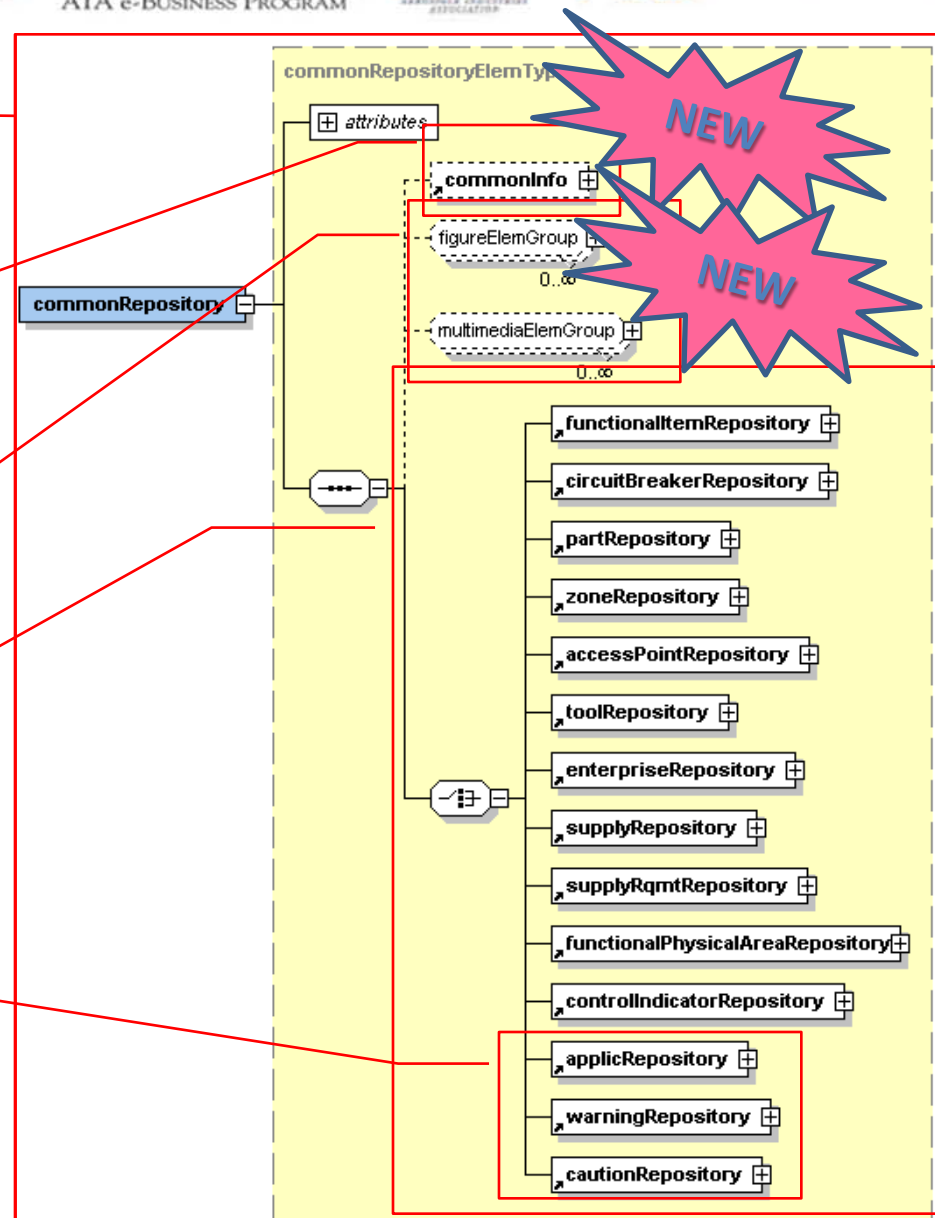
ATA e-BUSINESS PROGRAM

commonRepositoryElemTyp

NEW

NEW

attributes

commonInfo

figureElemGroup

0..∞

multimediaElemGroup

0..∞

commonRepository

functionalItemRepository

circuitBreakerRepository

partRepository

zoneRepository

accessPointRepository

toolRepository

enterpriseRepository

supplyRepository

supplyRqmtRepository

functionalPhysicalAreaRepository

controlIndicatorRepository

applicRepository

warningRepository

cautionRepository